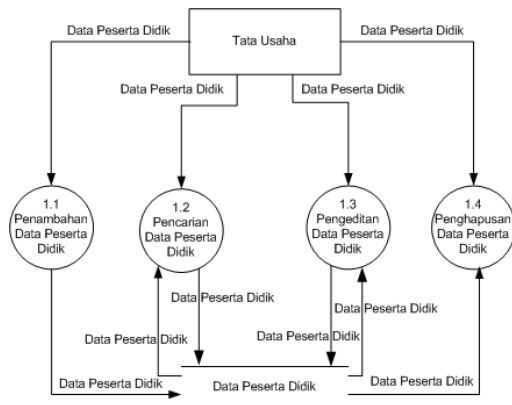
Data Peserta Didik

Tata Usaha

Data Peserta Didik

Data Peserta Didik

Data Peserta Didik

1.1
Penambahan Data Peserta Didik

1.2
Pencarian Data Peserta Didik

1.3
Pengeditan Data Peserta Didik

1.4
Penghapusan Data Peserta Didik

Data Peserta Didik

Data Peserta Didik

Data Peserta Didik

Data Peserta Didik

Data Peserta Didik

Data Peserta Didik

Data Peserta Didik